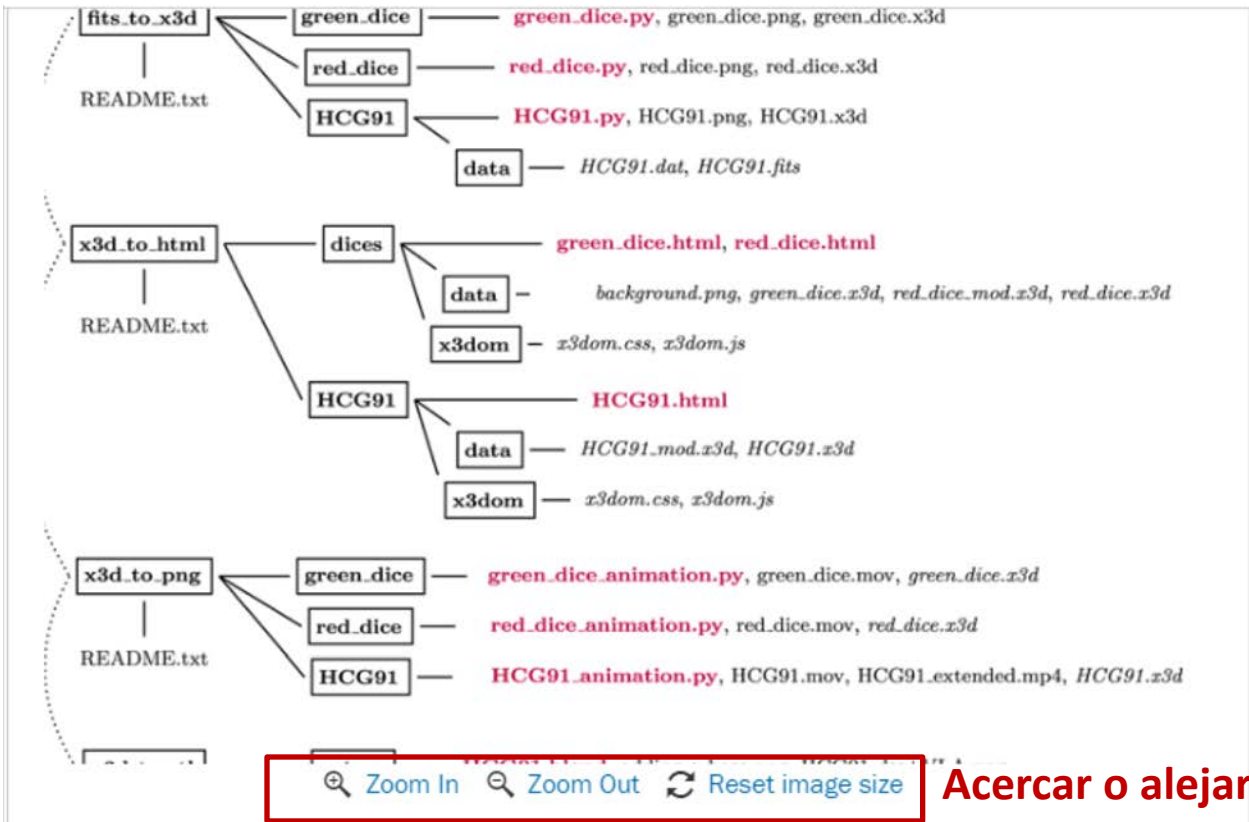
fits_to_x3d
README.txt
green_dice — green_dice.py, green_dice.png, green_dice.x3d
red_dice — red_dice.py, red_dice.png, red_dice.x3d
HCG91 — HCG91.py, HCG91.png, HCG91.x3d
data — HCG91.dat, HCG91.fits

x3d_to_html
README.txt
dices — green_dice.html, red_dice.html
data — background.png, green_dice.x3d, red_dice_mod.x3d, red_dice.x3d
x3dom — x3dom.css, x3dom.js
HCG91 — HCG91.html
data — HCG91_mod.x3d, HCG91.x3d
x3dom — x3dom.css, x3dom.js

x3d_to_png
README.txt
green_dice — green_dice_animation.py, green_dice.mov, green_dice.x3d
red_dice — red_dice_animation.py, red_dice.mov, red_dice.x3d
HCG91 — HCG91_animation.py, HCG91.mov, HCG91_extended.mp4, HCG91.x3d

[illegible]

Zoom In Zoom Out Reset image size

Acercar o alejar